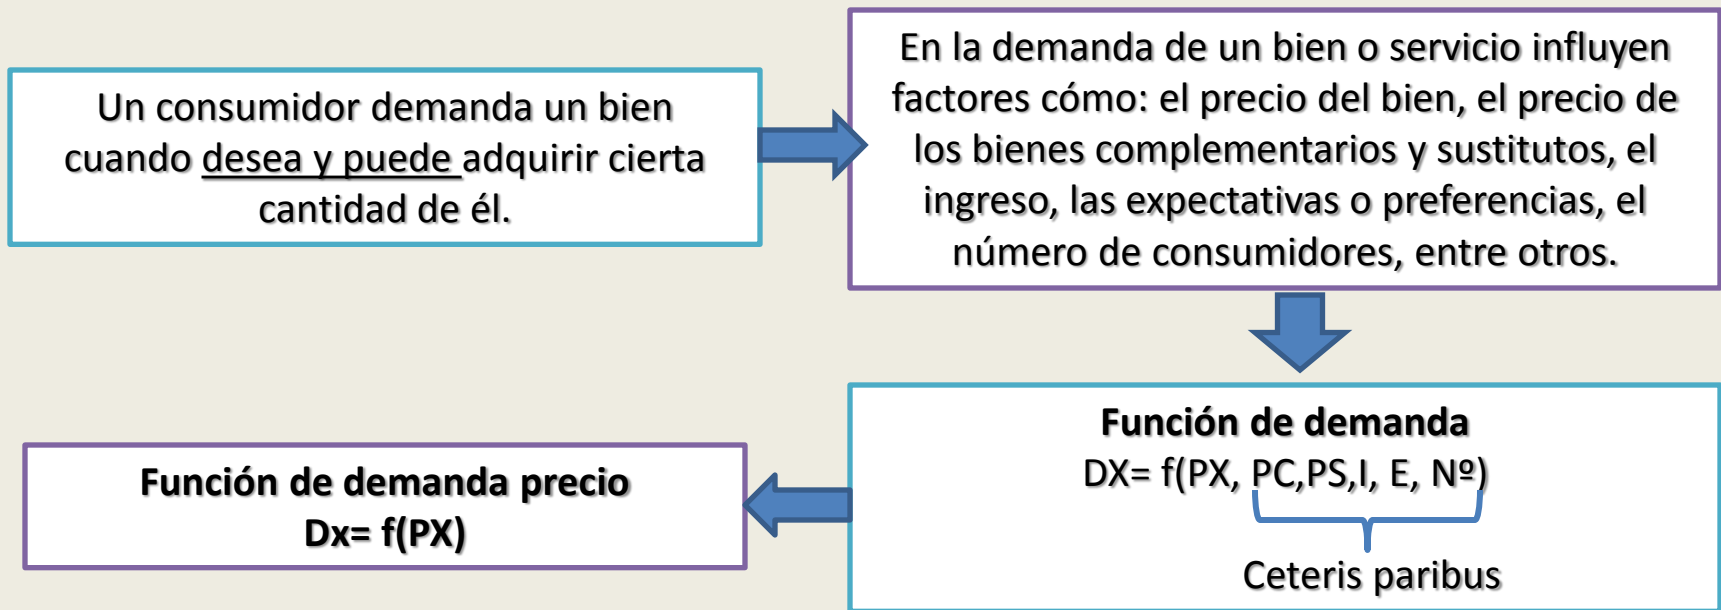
Un consumidor demanda un bien cuando desea y puede adquirir cierta cantidad de él.

En la demanda de un bien o servicio influyen factores cómo: el precio del bien, el precio de los bienes complementarios y sustitutos, el ingreso, las expectativas o preferencias, el número de consumidores, entre otros.

Función de demanda
DX= f(PX, PC,PS,I, E, Nº)
Ceteris paribus

Función de demanda precio
Dx= f(PX)